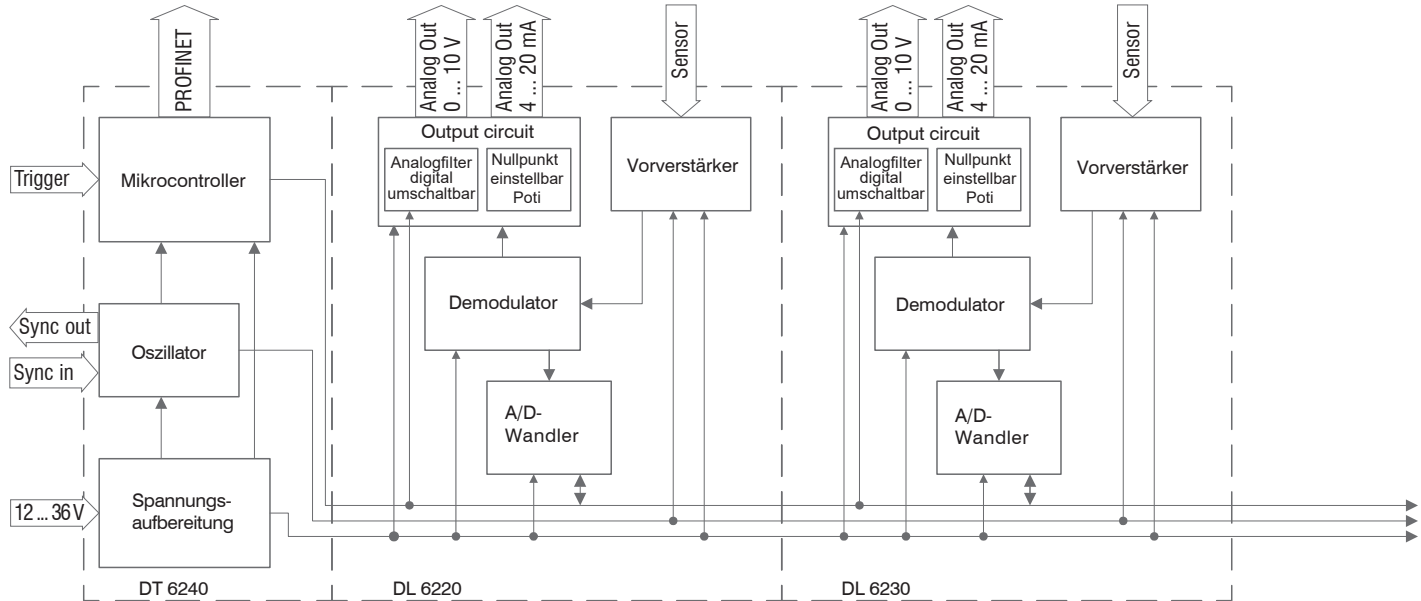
PROFINET

Trigger

Mikrocontroller

Sync out

Oszillator

Sync in

12 ... 36 V

Spannungsaufbereitung

DT 6240

Analog Out 0 ... 10 V

Analog Out 4 ... 20 mA

Sensor

Output circuit

Analogfilter digital umschaltbar

Nullpunkt einstellbar Poti

Vorverstärker

Demodulator

A/D-Wandler

DL 6220

Analog Out 0 ... 10 V

Analog Out 4 ... 20 mA

Sensor

Output circuit

Analogfilter digital umschaltbar

Nullpunkt einstellbar Poti

Vorverstärker

Demodulator

A/D-Wandler

DL 6230